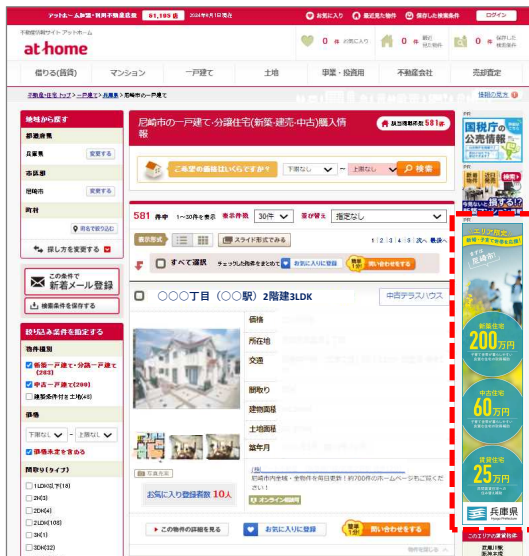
アットホーム加盟・利用不動産店数 61,185店 2024年4月1日現在

お気に入り 最近見た物件 保存した検索条件 ログイン

不動産情報サイト アットホーム
at home

0 件 お気に入り 0 件 最近見た物件 0 件 保存した検索条件

借りる(賃貸) マンション 一戸建て 土地 事業・投資用 不動産会社 売却査定

不動産・住宅トップ > 一戸建て > 兵庫県 > 尼崎市の一戸建て

地域から探す
都道府県
兵庫県 変更する
市区郡
尼崎市 変更する
町村
地図を見ながら探す
探し方を変更する

この条件で 新着メール登録
検索条件を保存する

絞り込み条件を指定する
物件種別
新築一戸建て・分譲一戸建て(282)
中古一戸建て(299)
建築条件付き土地(45)
価格
下限なし ～ 上限なし
諸費用を含める
間取り(タイプ)
1DK以下(18)
2K(3)
2DK(4)
2LDK(18)
3K(1)
3DK(32)

尼崎市の一戸建て・分譲住宅(新築・建売・中古)購入情報

ご希望の価格はいくらですか？ 下限なし ～ 上限なし 検索

581 件中 1～30件を表示 表示件数 30件 並び替え 指定なし

表示形式 スライド形式で見る

1 2 3 4 5 次へ 最後へ

すべて選択 チェックした物件をまとめて お気に入りに登録 問い合わせをする

○○○丁目(○○駅) 2階建3LDK 中古テラスハウス

価格
所在地
交通
間取り
建物面積
土地面積
築年月

写真未来
お気に入り登録者数 10人

この物件の詳細を見る お気に入りに登録 問い合わせをする

国税庁の公売情報

エリア限定 新築・中古で住宅を応援！ 尼崎市
新築住宅 200万円
中古住宅 60万円
賃貸住宅 25万円
兵庫県